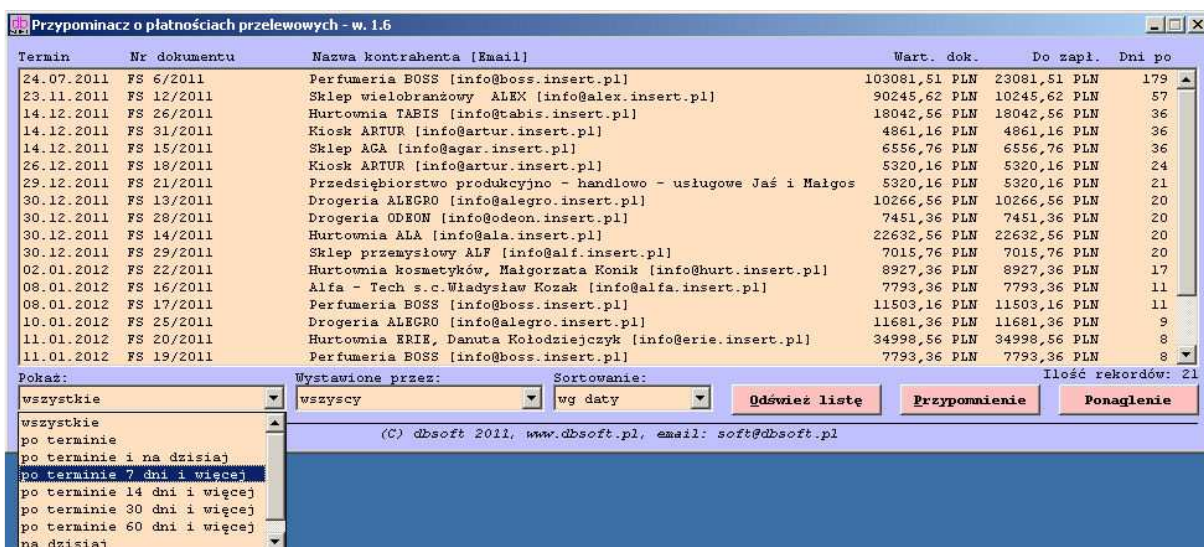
Przypominacz o płatnościach przelewowych - w. 1.6

| Termin | Nr dokumentu | Nazwa kontrahenta [Email] | Wart. dok. | Do zapł. | Dni po |
|---|---|---|---|---|---|
| 24.07.2011 | FS 6/2011 | Perfumeria BOSS [info@boss.insert.pl] | 103081,51 PLN | 23081,51 PLN | 179 |
| 23.11.2011 | FS 12/2011 | Sklep wielobranżowy ALEX [info@alex.insert.pl] | 90245,62 PLN | 10245,62 PLN | 57 |
| 14.12.2011 | FS 26/2011 | Hurtownia TABIS [info@tabis.insert.pl] | 18042,56 PLN | 18042,56 PLN | 36 |
| 14.12.2011 | FS 31/2011 | Kiosk ARTUR [info@artur.insert.pl] | 4861,16 PLN | 4861,16 PLN | 36 |
| 14.12.2011 | FS 15/2011 | Sklep AGA [info@agar.insert.pl] | 6556,76 PLN | 6556,76 PLN | 36 |
| 26.12.2011 | FS 18/2011 | Kiosk ARTUR [info@artur.insert.pl] | 5320,16 PLN | 5320,16 PLN | 24 |
| 29.12.2011 | FS 21/2011 | Przedsiębiorstwo produkcyjno - handlowo - usługowe Jaś i Małgos | 5320,16 PLN | 5320,16 PLN | 21 |
| 30.12.2011 | FS 13/2011 | Drogeria ALEGRO [info@alegro.insert.pl] | 10266,56 PLN | 10266,56 PLN | 20 |
| 30.12.2011 | FS 28/2011 | Drogeria ODEON [info@odeon.insert.pl] | 7451,36 PLN | 7451,36 PLN | 20 |
| 30.12.2011 | FS 14/2011 | Hurtownia ALA [info@ala.insert.pl] | 22632,56 PLN | 22632,56 PLN | 20 |
| 30.12.2011 | FS 29/2011 | Sklep przemysłowy ALF [info@alf.insert.pl] | 7015,76 PLN | 7015,76 PLN | 20 |
| 02.01.2012 | FS 22/2011 | Hurtownia kosmetyków, Małgorzata Konik [info@hurt.insert.pl] | 8927,36 PLN | 8927,36 PLN | 17 |
| 08.01.2012 | FS 16/2011 | Alfa - Tech s.c.Władysław Kozak [info@alfa.insert.pl] | 7793,36 PLN | 7793,36 PLN | 11 |
| 08.01.2012 | FS 17/2011 | Perfumeria BOSS [info@boss.insert.pl] | 11503,16 PLN | 11503,16 PLN | 11 |
| 10.01.2012 | FS 25/2011 | Drogeria ALEGRO [info@alegro.insert.pl] | 11681,36 PLN | 11681,36 PLN | 9 |
| 11.01.2012 | FS 20/2011 | Hurtownia ERIE, Danuta Kołodziejczyk [info@erie.insert.pl] | 34998,56 PLN | 34998,56 PLN | 8 |
| 11.01.2012 | FS 19/2011 | Perfumeria BOSS [info@boss.insert.pl] | 7793,36 PLN | 7793,36 PLN | 8 |

Pokaż: wszystkie
Wystawione przez: wszyscy
Sortowanie: wg daty
Ilość rekordów: 21
Odśwież listę
Przypomnienie
Ponaglenie

wszystkie
po terminie
po terminie i na dzisiaj
po terminie 7 dni i więcej
po terminie 14 dni i więcej
po terminie 30 dni i więcej
po terminie 60 dni i więcej
na dzisiaj

(C) dbsoft 2011, www.dbsoft.pl, email: soft@dbsoft.pl